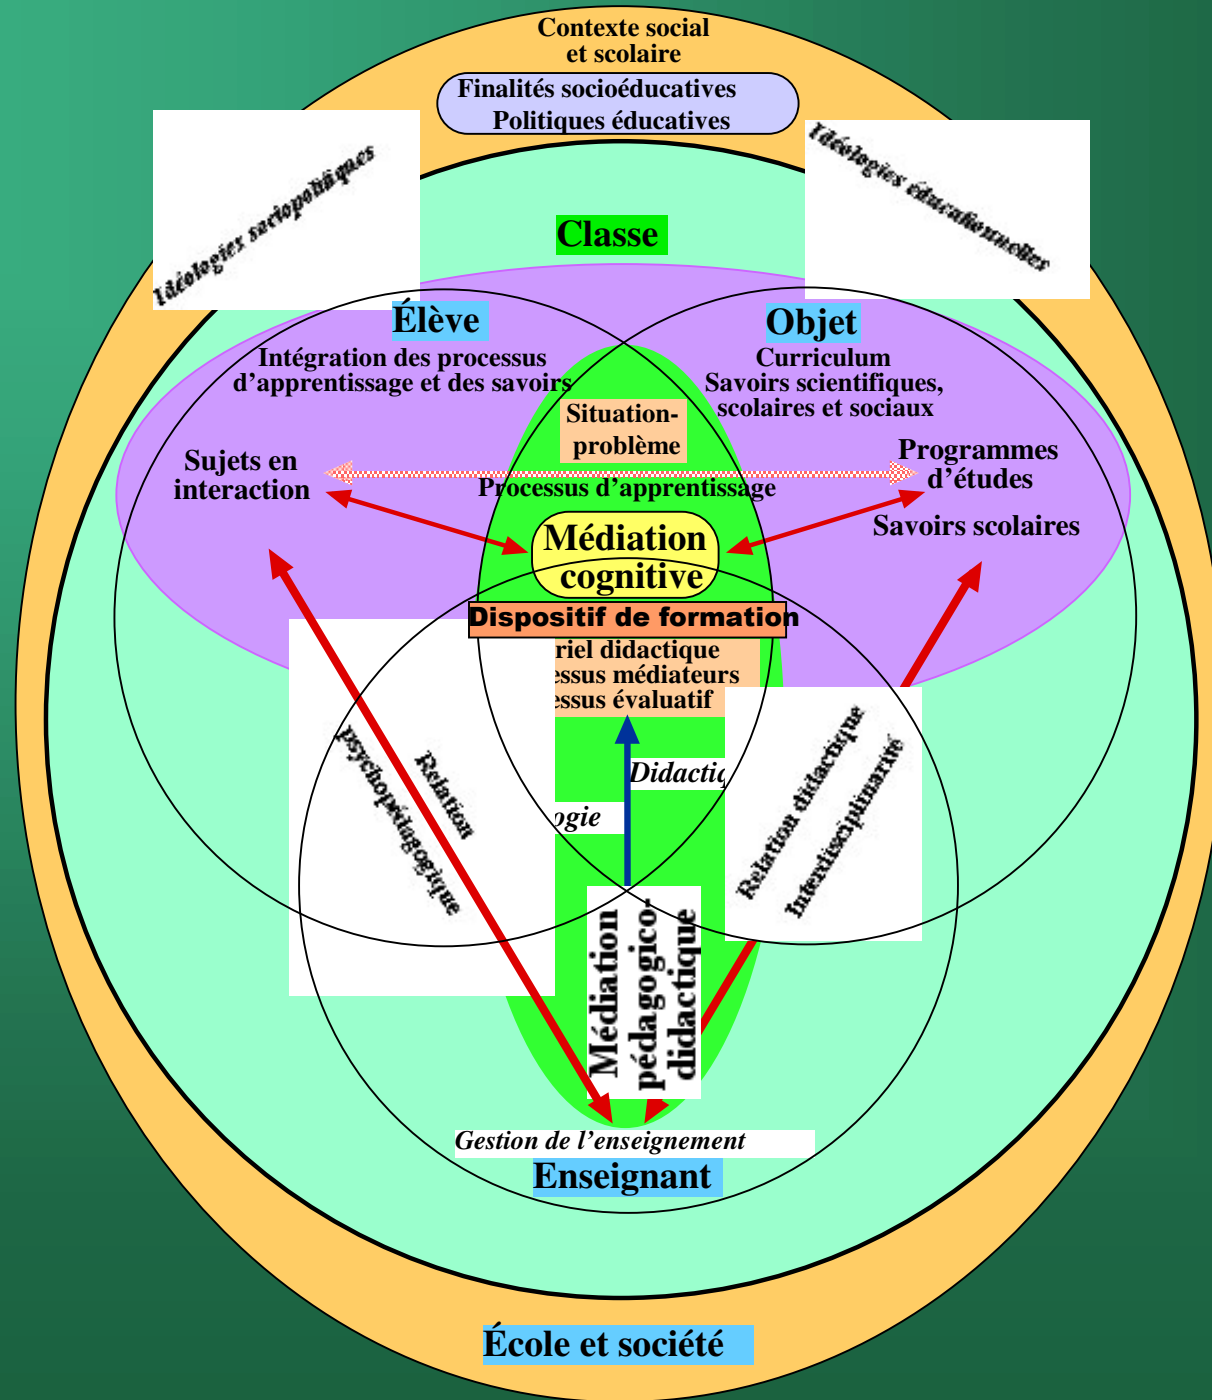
Contexte social et scolaire

Finalités socioéducatives
Politiques éducatives

Idéologies sociopolitiques

Idéologies éducationnelles

Classe

Élève
Intégration des processus d'apprentissage et des savoirs

Objet
Curriculum
Savoirs scientifiques, scolaires et sociaux

Situation-problème

Sujets en interaction

Programmes d'études

Processus d'apprentissage

Savoirs scolaires

Médiation cognitive

Dispositif de formation
riel didactique
essus médiateurs
essus évaluatif

Relation psychopédagogique

Didactiq

ogie

Relation didactique
Interdisciplinarité

Médiation pédagogico-didactique

Gestion de l'enseignement

Enseignant

École et société